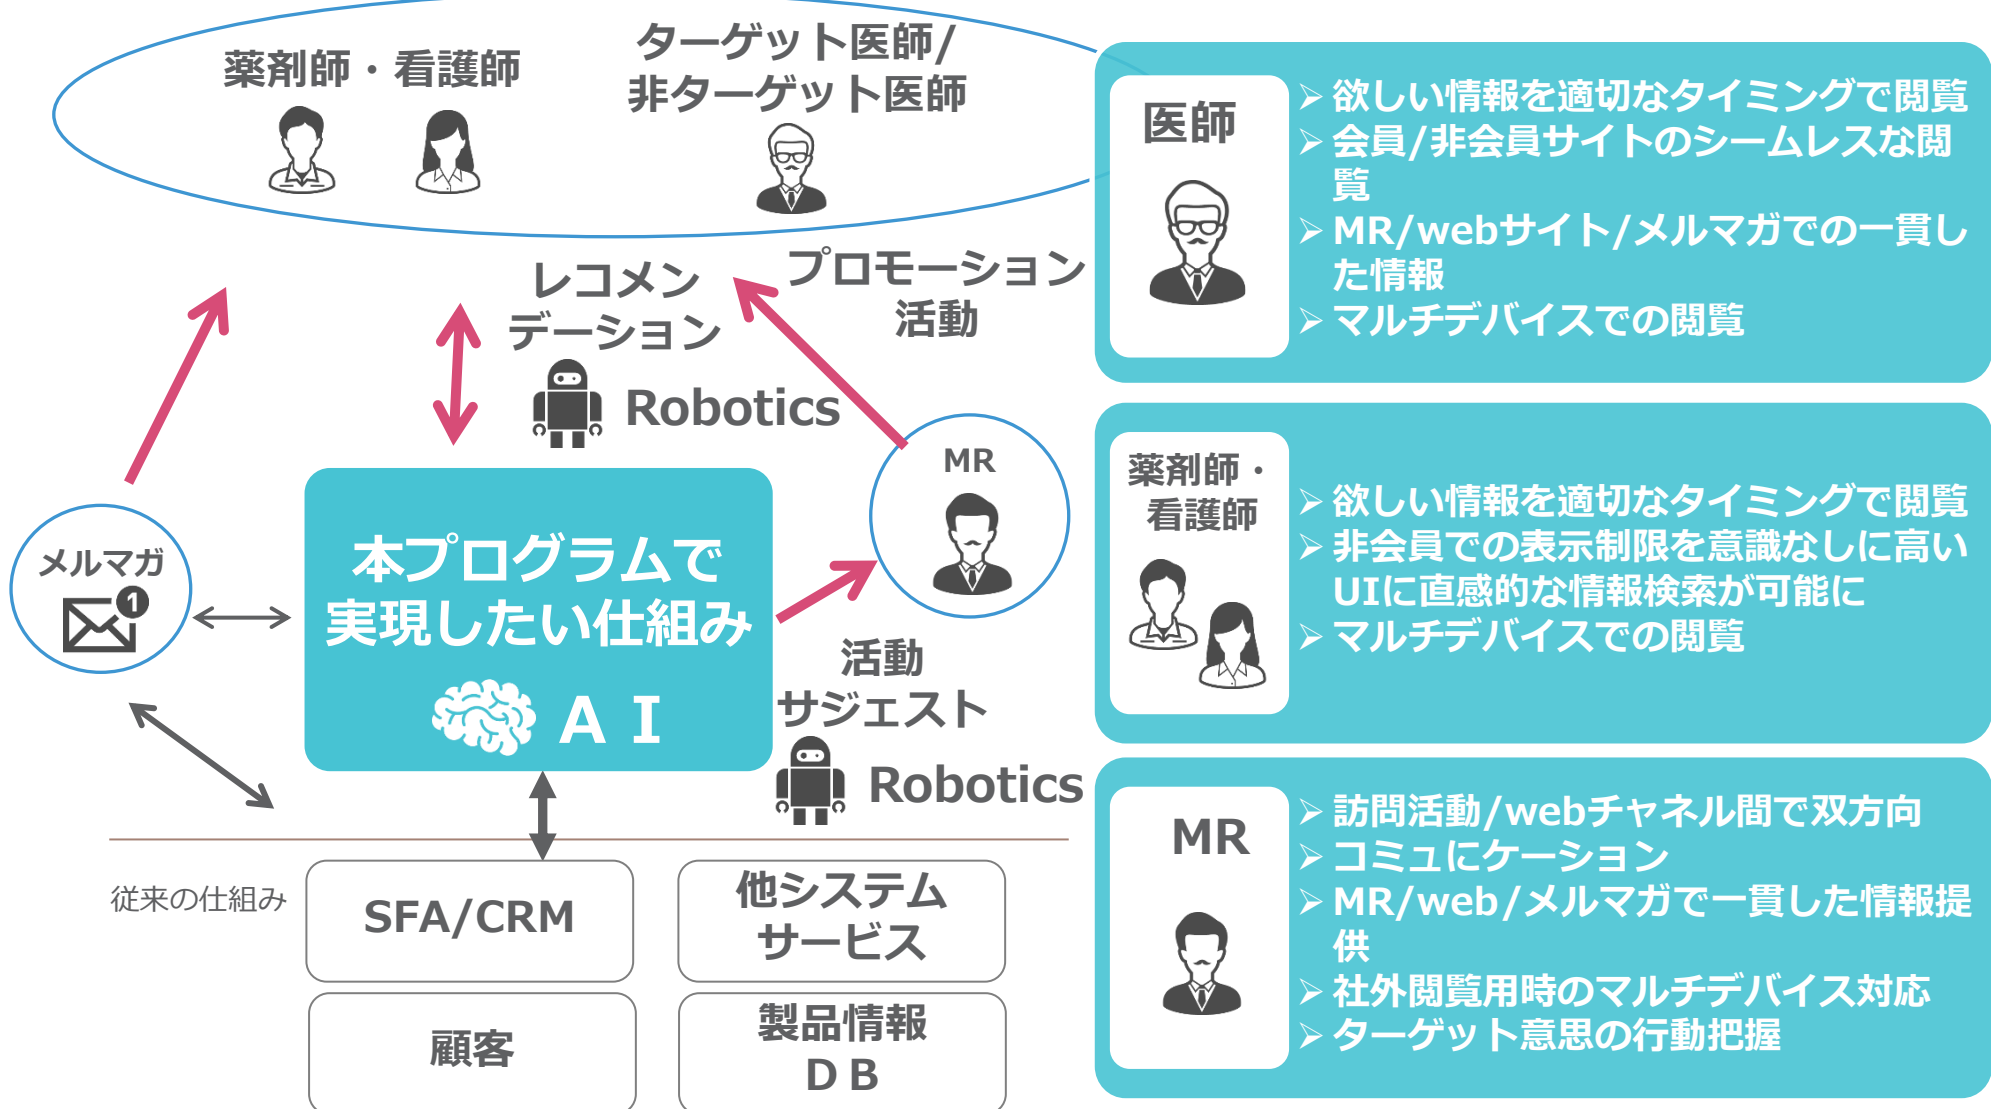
薬剤師・看護師

ターゲット医師/
非ターゲット医師

レコメン
デーション

プロモーション
活動

Robotics

メルマガ

本プログラムで
実現したい仕組み

ＡＩ

MR

活動
サジェスト

Robotics

従来の仕組み

SFA/CRM

他システム
サービス

顧客

製品情報
ＤＢ

医師

➢ 欲しい情報を適切なタイミングで閲覧
➢ 会員/非会員サイトのシームレスな閲覧
➢ MR/webサイト/メルマガでの一貫した情報
➢ マルチデバイスでの閲覧

薬剤師・
看護師

➢ 欲しい情報を適切なタイミングで閲覧
➢ 非会員での表示制限を意識なしに高いUIに直感的な情報検索が可能に
➢ マルチデバイスでの閲覧

MR

➢ 訪問活動/webチャネル間で双方向
➢ コミュにケーション
➢ MR/web/メルマガで一貫した情報提供
➢ 社外閲覧用時のマルチデバイス対応
➢ ターゲット意思の行動把握